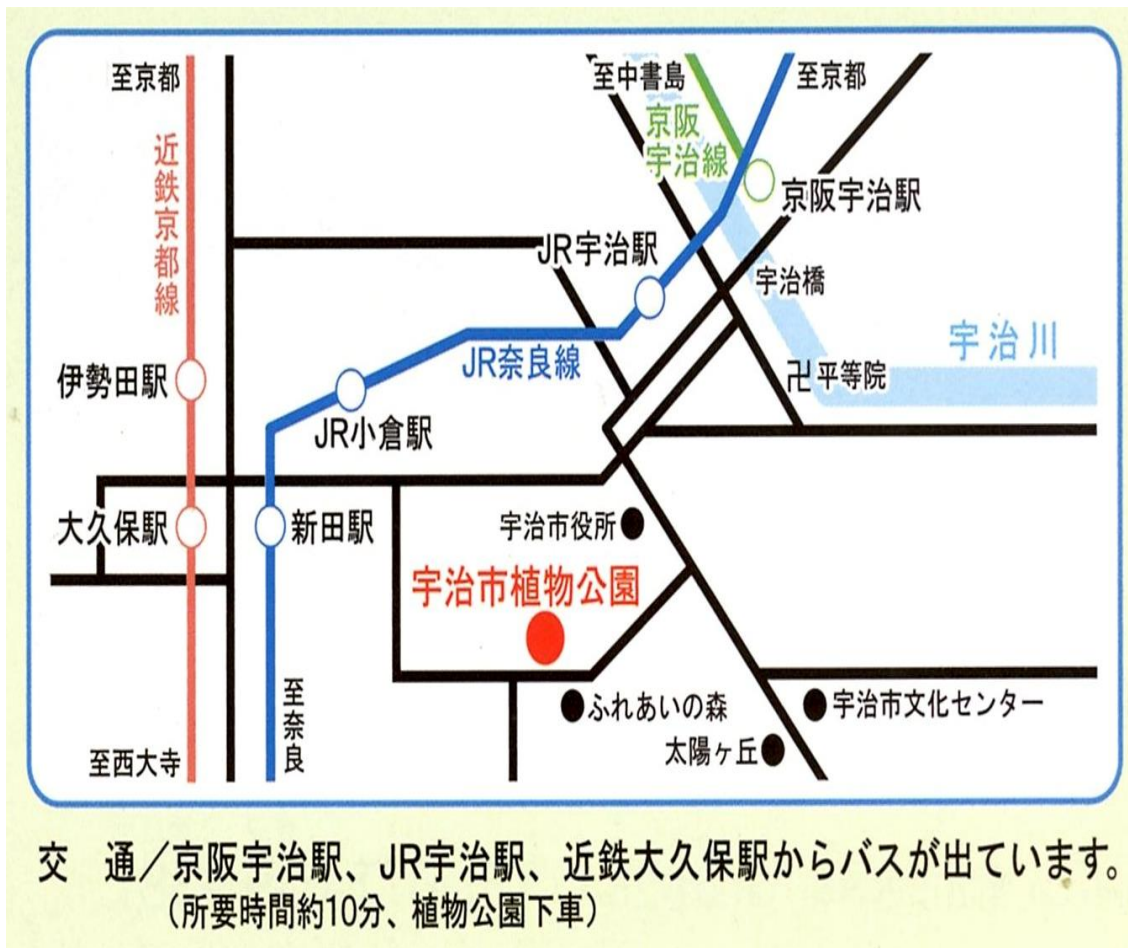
至京都

近鉄京都線

至中書島

京阪宇治線

至京都

京阪宇治駅

JR宇治駅

宇治橋

宇治川

JR奈良線

卍平等院

伊勢田駅

JR小倉駅

大久保駅

新田駅

宇治市役所

宇治市植物公園

至奈良

ふれあいの森

宇治市文化センター

太陽ヶ丘

至西大寺

交　通／京阪宇治駅、JR宇治駅、近鉄大久保駅からバスが出ています。
（所要時間約10分、植物公園下車）